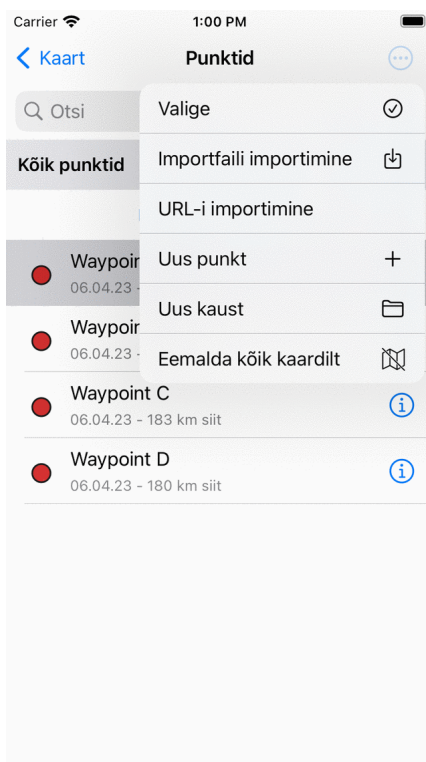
Carrier
1:00 PM

Kaart
Punktid

Otsi

Kõik punktid

Waypoi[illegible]
06.04.23 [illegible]

Waypoi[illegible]
06.04.23 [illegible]

Waypoint C
06.04.23 - 183 km siit

Waypoint D
06.04.23 - 180 km siit

Valige
Importfaili importimine
URL-i importimine
Uus punkt
Uus kaust
Eemalda kõik kaardilt